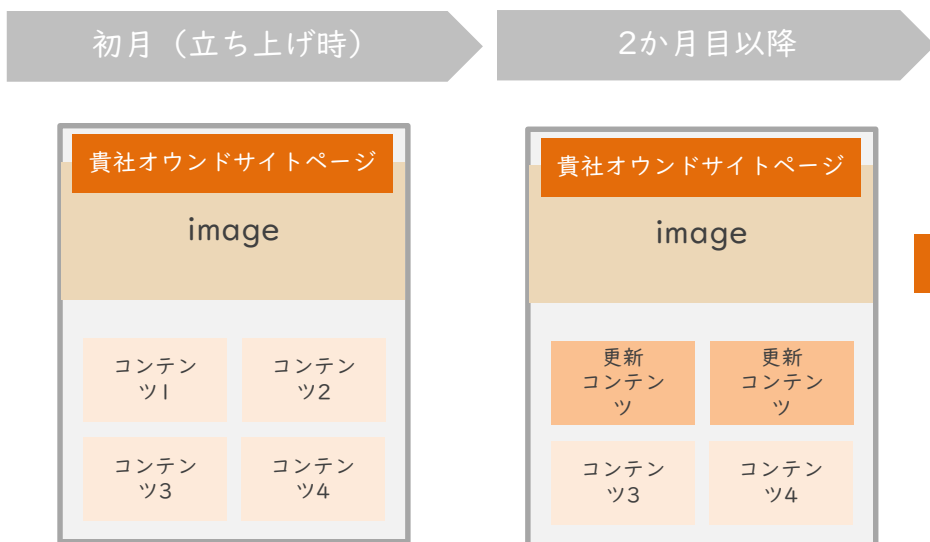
初月（立ち上げ時）

貴社オウンドサイトページ

image

コンテンツ1

コンテンツ2

コンテンツ3

コンテンツ4

2か月目以降

貴社オウンドサイトページ

image

更新コンテンツ

更新コンテンツ

コンテンツ3

コンテンツ4